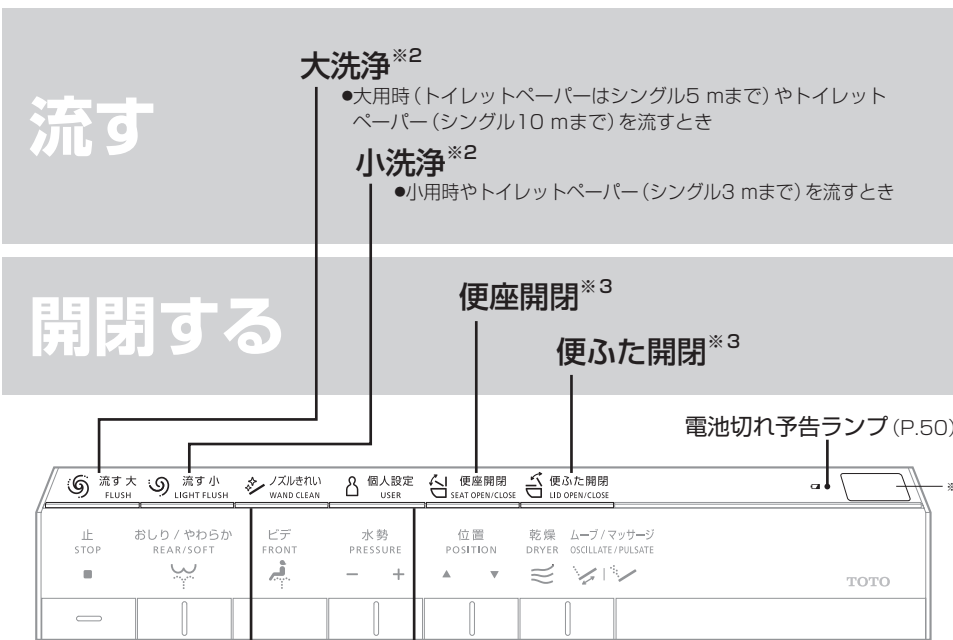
流す

大洗浄※2
●大用時（トイレットペーパーはシングル5 mまで）やトイレットペーパー（シングル10 mまで）を流すとき

小洗浄※2
●小用時やトイレットペーパー（シングル3 mまで）を流すとき

開閉する

便座開閉※3

便ふた開閉※3

電池切れ予告ランプ（P.50

※

流す 大 FLUSH
流す 小 LIGHT FLUSH
ノズルきれい WAND CLEAN
個人設定 USER
便座開閉 SEAT OPEN/CLOSE
便ふた開閉 LID OPEN/CLOSE

止 STOP
おしり / やわらか REAR/SOFT
ビデ FRONT
水勢 PRESSURE
− +
位置 POSITION
▲ ▼
乾燥 DRYER
ムーブ / マッサージ OSCILLATE / PULSATE

TOTO